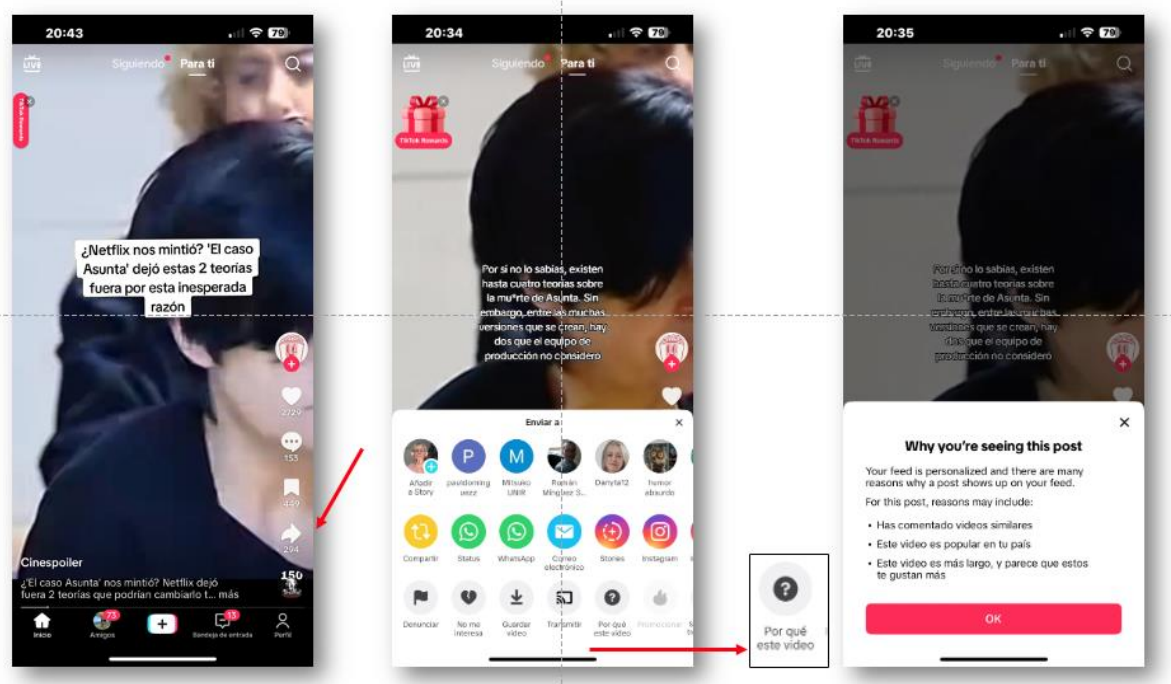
20:43
70
LIVE
Siguiendo Para ti
¿Netflix nos mintió? 'El caso Asunta' dejó estas 2 teorías fuera por esta inesperada razón
2729
153
449
294
Cinespoiler
¿'El caso Asunta' nos mintió? Netflix dejó fuera 2 teorías que podrían cambiarlo t... más
150
Inicio
Amigos
73
Bandeja de entrada
33
Perfil

20:34
70
LIVE
Siguiendo Para ti
TikTok Rewards
Por si no lo sabías, existen hasta cuatro teorías sobre la mu*rte de Asunta. Sin embargo, entre las muchas versiones que se crean, hay dos que el equipo de producción no consideró
Enviar a
Añadir a Story
pauidoming uezz
Mitsuko UNIR
Román Mínguez S...
Danyta12
humor absurdo
Compartir
Status
WhatsApp
Correo electrónico
Stories
Instagram
Denunciar
No me interesa
Guardar vídeo
Transmitir
Por qué este video
Promocionar

Por qué este video

20:35
70
Siguiendo Para ti
TikTok Rewards
Por si no lo sabías, existen hasta cuatro teorías sobre la mu*rte de Asunta. Sin embargo, entre las muchas versiones que se crean, hay dos que el equipo de producción no consideró
Why you're seeing this post
Your feed is personalized and there are many reasons why a post shows up on your feed.
For this post, reasons may include:
• Has comentado videos similares
• Este video es popular en tu país
• Este video es más largo, y parece que estos te gustan más
OK